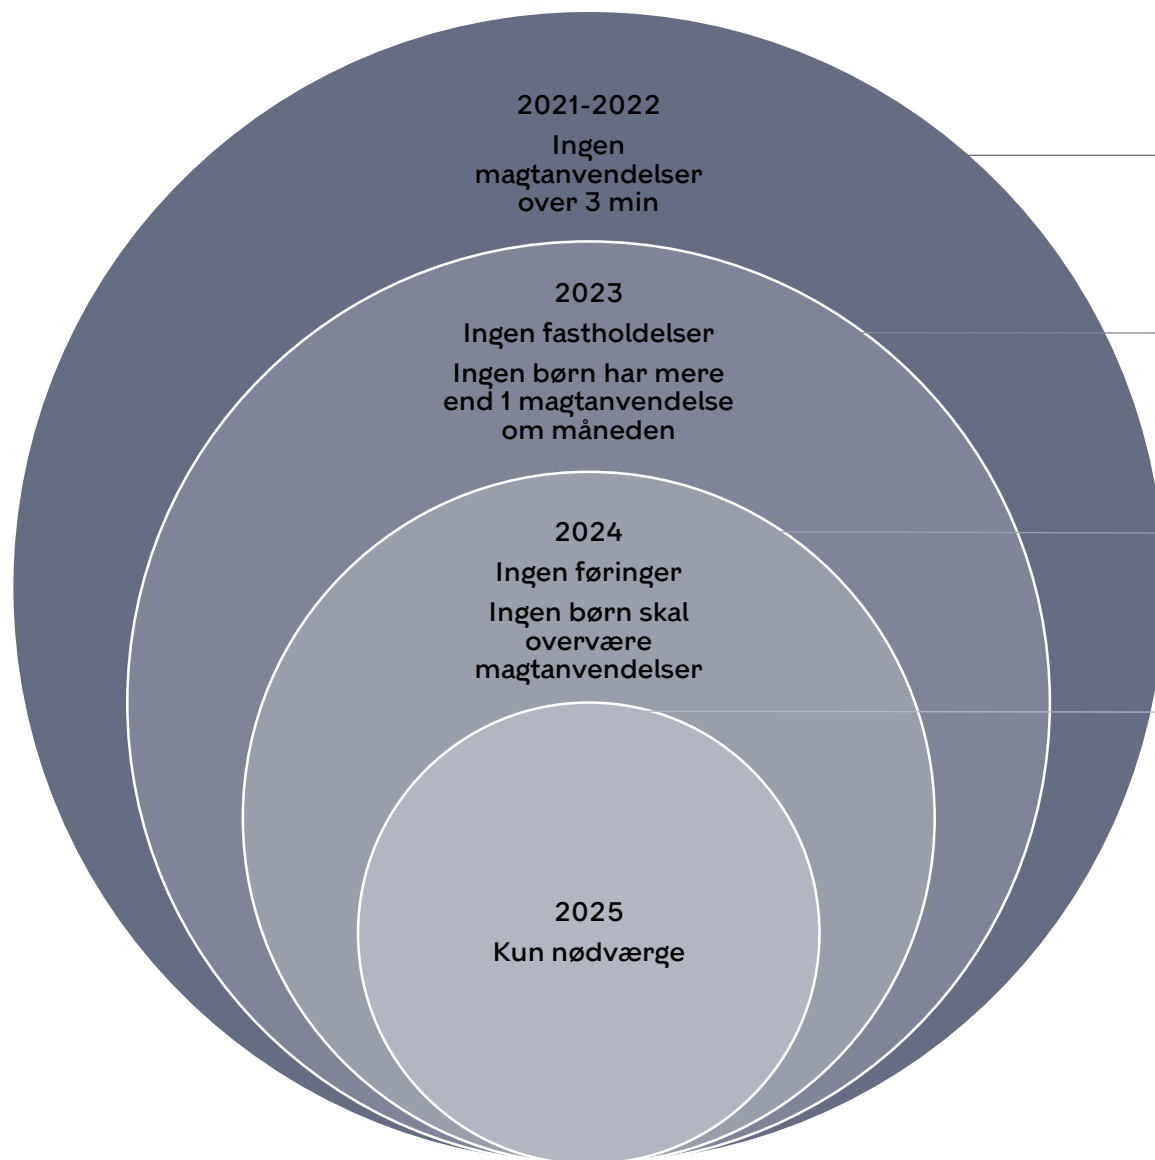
2021-2022

Ingen magtanvendelser over 3 min

2023

Ingen fastholdelser

Ingen børn har mere end 1 magtanvendelse om måneden

2024

Ingen føringer

Ingen børn skal overvære magtanvendelser

2025

Kun nødværge